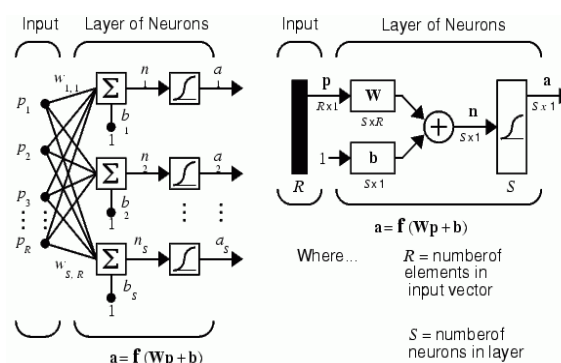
Input Layer of Neurons

$w_{1,1}$

$p_1$

$p_2$

$p_3$

$p_R$

$w_{S,R}$

$\Sigma$ $n_1$ $a_1$

$b_1$

1

$\Sigma$ $n_2$ $a_2$

$b_2$

1

$\Sigma$ $n_S$ $a_S$

$b_S$

1

$\mathbf{a} = \mathbf{f}(\mathbf{Wp}+\mathbf{b})$

Input Layer of Neurons

$\mathbf{p}$

$R \times 1$

$\mathbf{W}$

$S \times R$

1

$\mathbf{b}$

$S \times 1$

$\mathbf{n}$

$S \times 1$

$\mathbf{a}$

$S \times 1$

$R$

$S$

$\mathbf{a} = \mathbf{f}(\mathbf{Wp}+\mathbf{b})$

Where...

$R$ = numberof elements in input vector

$S$ = numberof neurons in layer